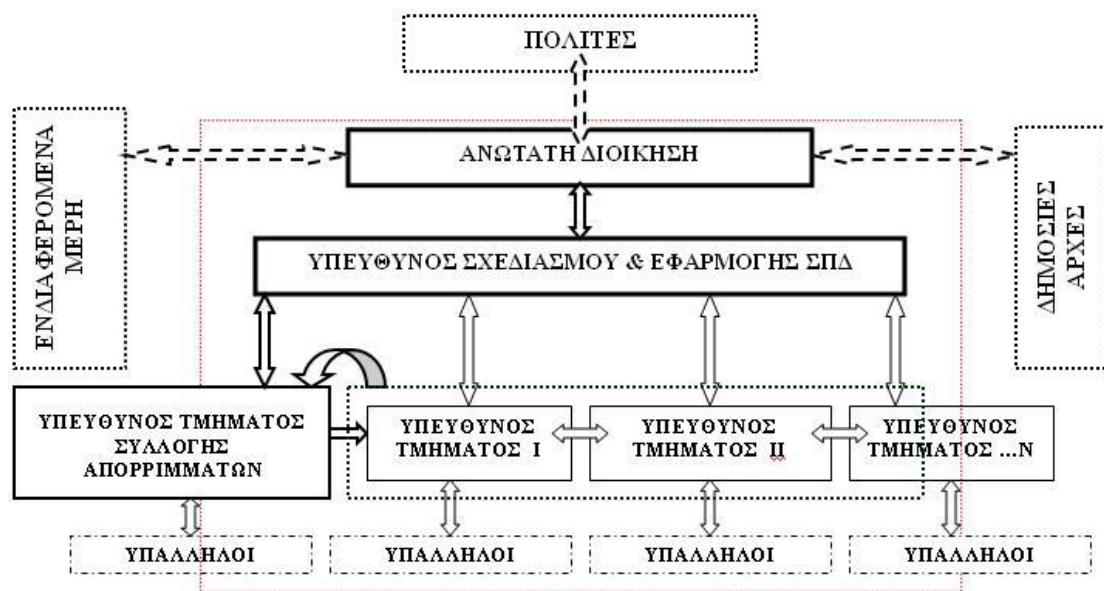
ΠΟΛΙΤΕΣ

ΕΝΔΙΑΦΕΡΟΜΕΝΑ ΜΕΡΗ

ΑΝΩΤΑΤΗ ΔΙΟΙΚΗΣΗ

ΔΗΜΟΣΙΕΣ ΑΡΧΕΣ

ΥΠΕΥΘΥΝΟΣ ΣΧΕΔΙΑΣΜΟΥ & ΕΦΑΡΜΟΓΗΣ ΣΠΔ

ΥΠΕΥΘΥΝΟΣ ΤΜΗΜΑΤΟΣ ΣΥΛΛΟΓΗΣ ΑΠΟΡΡΙΜΜΑΤΩΝ

ΥΠΕΥΘΥΝΟΣ ΤΜΗΜΑΤΟΣ Ι

ΥΠΕΥΘΥΝΟΣ ΤΜΗΜΑΤΟΣ ΙΙ

ΥΠΕΥΘΥΝΟΣ ΤΜΗΜΑΤΟΣ ...Ν

ΥΠΑΛΛΗΛΟΙ

ΥΠΑΛΛΗΛΟΙ

ΥΠΑΛΛΗΛΟΙ

ΥΠΑΛΛΗΛΟΙ